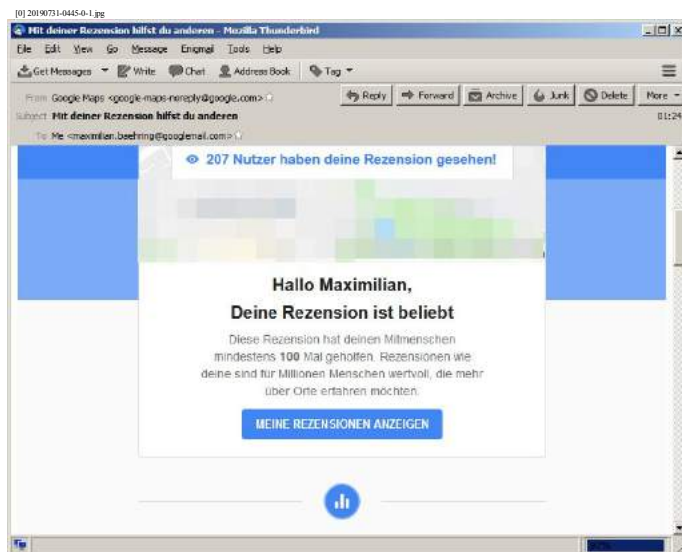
[0] 20190731-0445-0-1.jpg

Mit deiner Rezension hilfst du anderen - Mozilla Thunderbird

File Edit View Go Message Enigmail Tools Help

Get Messages Write Chat Address Book Tag

From Google Maps <google-maps-noreply@google.com>

Subject Mit deiner Rezension hilfst du anderen

To Me <maximilian.baehring@googlemail.com>

Reply Forward Archive Junk Delete More

01:24

207 Nutzer haben deine Rezension gesehen!

Hallo Maximilian,
Deine Rezension ist beliebt

Diese Rezension hat deinen Mitmenschen mindestens 100 Mal geholfen. Rezensionen wie deine sind für Millionen Menschen wertvoll, die mehr über Orte erfahren möchten.

MEINE REZENSIONEN ANZEIGEN